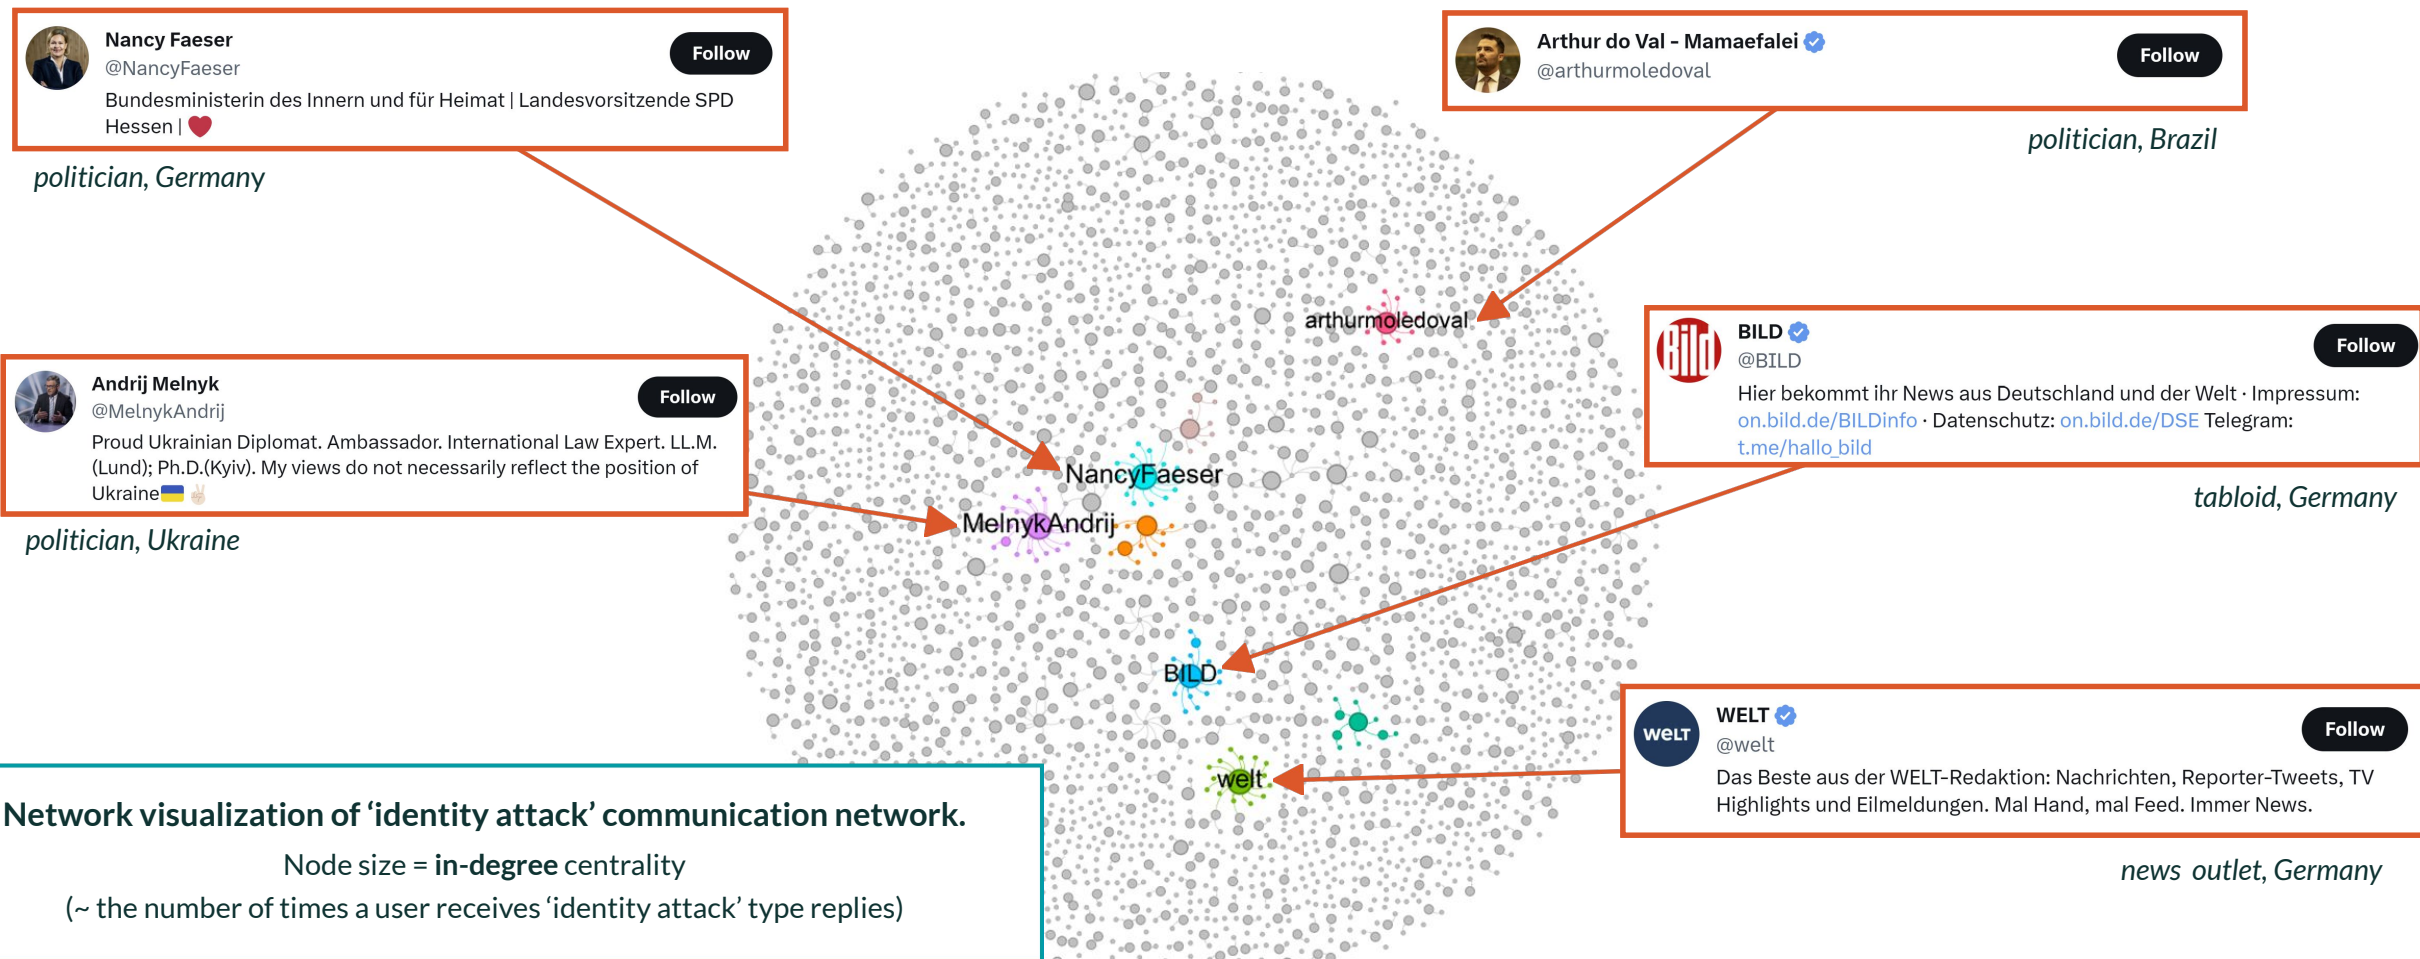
Nancy Faeser
@NancyFaeser
Follow
Bundesministerin des Innern und für Heimat | Landesvorsitzende SPD Hessen | ❤️

politician, Germany

Arthur do Val - Mamaefalei
@arthurmoledoval
Follow

politician, Brazil

Andrij Melnyk
@MelnykAndrij
Follow
Proud Ukrainian Diplomat. Ambassador. International Law Expert. LL.M. (Lund); Ph.D.(Kyiv). My views do not necessarily reflect the position of Ukraine🇺🇦✌️

politician, Ukraine

BILD
@BILD
Follow
Hier bekommt ihr News aus Deutschland und der Welt · Impressum: on.bild.de/BILDinfo · Datenschutz: on.bild.de/DSE Telegram: t.me/hallo_bild

tabloid, Germany

arthurmoledoval
NancyFaeser
MelnykAndrij
BILD
welt

WELT
@welt
Follow
Das Beste aus der WELT-Redaktion: Nachrichten, Reporter-Tweets, TV Highlights und Eilmeldungen. Mal Hand, mal Feed. Immer News.

news outlet, Germany

Network visualization of 'identity attack' communication network.
Node size = in-degree centrality
(~ the number of times a user receives 'identity attack' type replies)